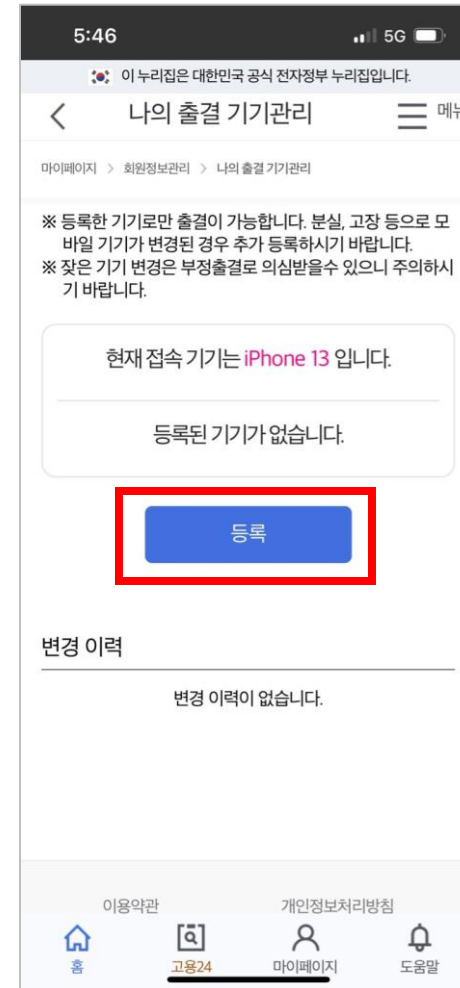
5:46
5G

이 누리집은 대한민국 공식 전자정부 누리집입니다.

나의 출결 기기관리

메뉴

마이페이지 > 회원정보관리 > 나의 출결 기기관리

※ 등록한 기기로만 출결이 가능합니다. 분실, 고장 등으로 모바일 기기가 변경된 경우 추가 등록하시기 바랍니다.
※ 잦은 기기 변경은 부정출결로 의심받을수 있으니 주의하시기 바랍니다.

현재 접속 기기는 iPhone 13 입니다.

등록된 기기가 없습니다.

등록

변경 이력

변경 이력이 없습니다.

이용약관

개인정보처리방침

홈

고용24

마이페이지

도움말